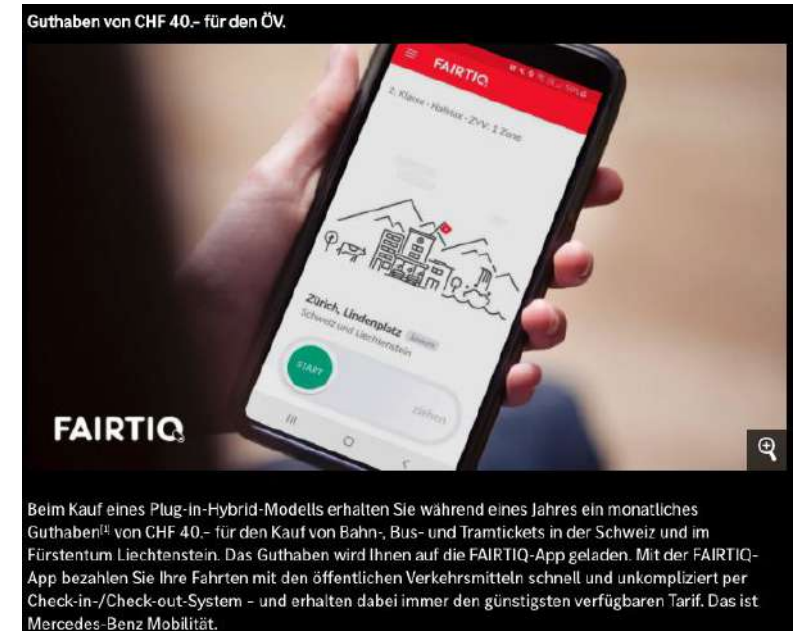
Guthaben von CHF 40.- für den ÖV.

FAIRTIQ

2. Klasse · Halbtax · ZVV: 1 Zone

Zürich, Lindenplatz

Schweiz und Liechtenstein

START

ziehen

FAIRTIQ

Beim Kauf eines Plug-in-Hybrid-Modells erhalten Sie während eines Jahres ein monatliches Guthaben[4] von CHF 40.- für den Kauf von Bahn-, Bus- und Tramtickets in der Schweiz und im Fürstentum Liechtenstein. Das Guthaben wird Ihnen auf die FAIRTIQ-App geladen. Mit der FAIRTIQ-App bezahlen Sie Ihre Fahrten mit den öffentlichen Verkehrsmitteln schnell und unkompliziert per Check-in-/Check-out-System – und erhalten dabei immer den günstigsten verfügbaren Tarif. Das ist Mercedes-Benz Mobilität.